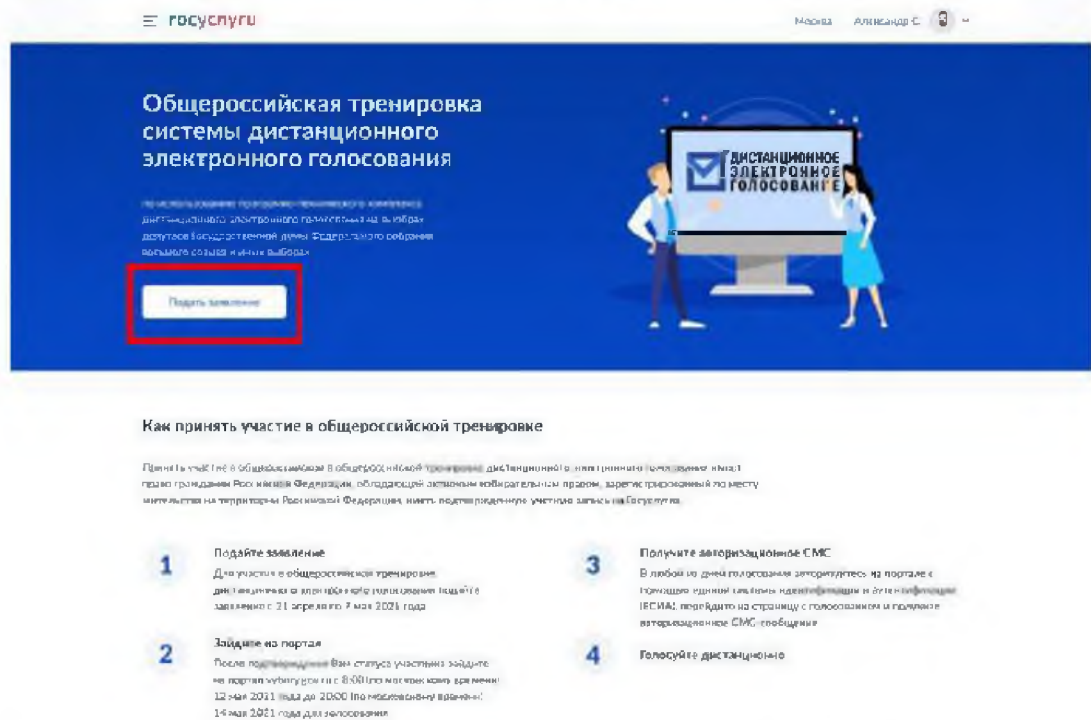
≡ госуслуги

Москва Александр С.

Общероссийская тренировка системы дистанционного электронного голосования

по использованию программно-технического комплекса дистанционного электронного голосования на выборах депутатов Государственной думы Федерального собрания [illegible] созыва и иных выборах

Подать заявление

ДИСТАНЦИОННОЕ ЭЛЕКТРОННОЕ ГОЛОСОВАНИЕ

Как принять участие в общероссийской тренировке

Принять участие в общероссийской тренировке дистанционного электронного голосования имеют право граждане Российской Федерации, обладающие активным избирательным правом, зарегистрированный по месту жительства на территории Российской Федерации, иметь подтвержденную учетную запись на Госуслугах

1
Подайте заявление
Для участия в общероссийской тренировке дистанционного электронного голосования подайте заявление с 21 апреля по 7 мая 2021 года

2
Зайдите на портал
После подтверждения Вам статуса участника зайдите на портал vybory.gov.ru с 8:00 (по московскому времени) 12 мая 2021 года до 20:00 (по московскому времени) 14 мая 2021 года для голосования

3
Получите авторизационное СМС
В любой из дней голосования авторизуйтесь на портале с помощью единой системы идентификации и аутентификации (ЕСИА), перейдите на страницу с голосованием и получите авторизационное СМС-сообщение

4
Голосуйте дистанционно